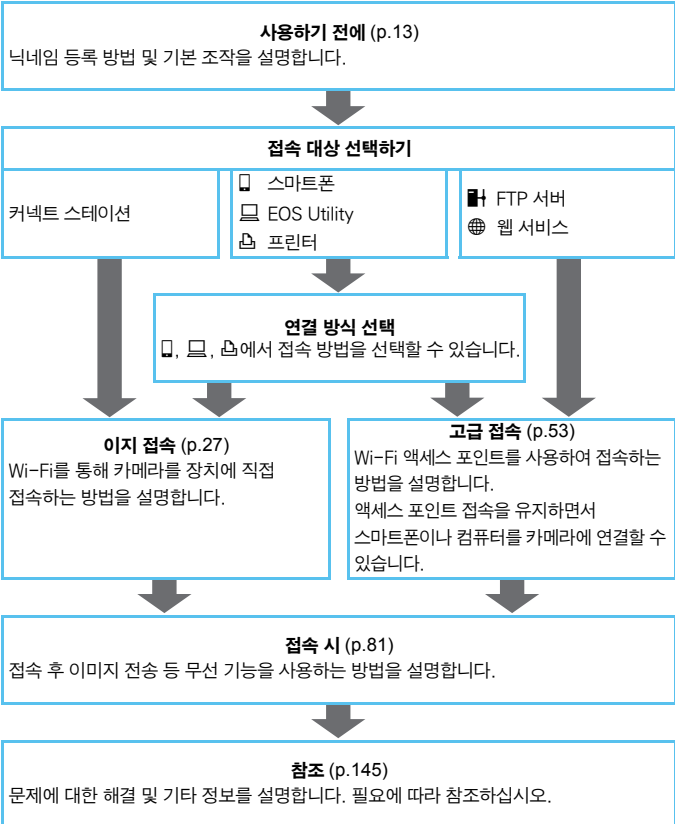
**사용하기 전에** (p.13)
닉네임 등록 방법 및 기본 조작을 설명합니다.

**접속 대상 선택하기**

커넥트 스테이션

스마트폰
EOS Utility
프린터

FTP 서버
웹 서비스

**연결 방식 선택**
, , 에서 접속 방법을 선택할 수 있습니다.

**이지 접속** (p.27)
Wi-Fi를 통해 카메라를 장치에 직접 접속하는 방법을 설명합니다.

**고급 접속** (p.53)
Wi-Fi 액세스 포인트를 사용하여 접속하는 방법을 설명합니다.
액세스 포인트 접속을 유지하면서 스마트폰이나 컴퓨터를 카메라에 연결할 수 있습니다.

**접속 시** (p.81)
접속 후 이미지 전송 등 무선 기능을 사용하는 방법을 설명합니다.

**참조** (p.145)
문제에 대한 해결 및 기타 정보를 설명합니다. 필요에 따라 참조하십시오.